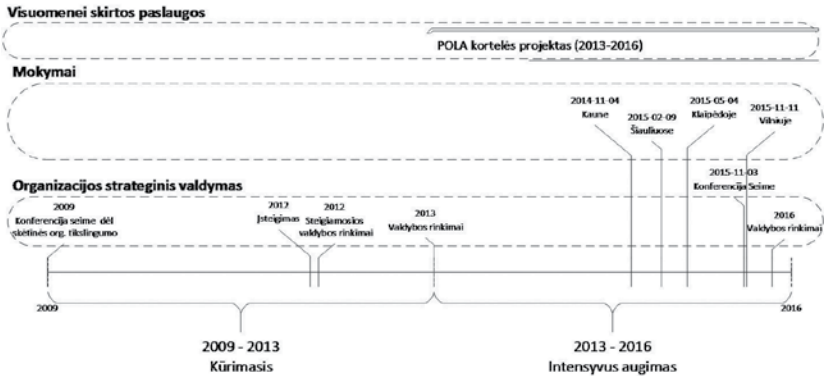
Visuomenei skirtos paslaugos

POLA kortelės projektas (2013-2016)

Mokymai

2014-11-04
Kaune

2015-02-09
Šiauliuose

2015-05-04
Klaipėdoje

2015-11-11
Vilniuje

Organizacijos strateginis valdymas

2015-11-03
Konferencija Seime

2009
Konferencija seime dėl skėtinės org. tikslingumo

2012
Įsteigimas

2012
Steigiamosios valdybos rinkimai

2013
Valdybos rinkimai

2016
Valdybos rinkimai

2009

2016

2009 - 2013
Kūrimasis

2013 - 2016
Intensyvus augimas